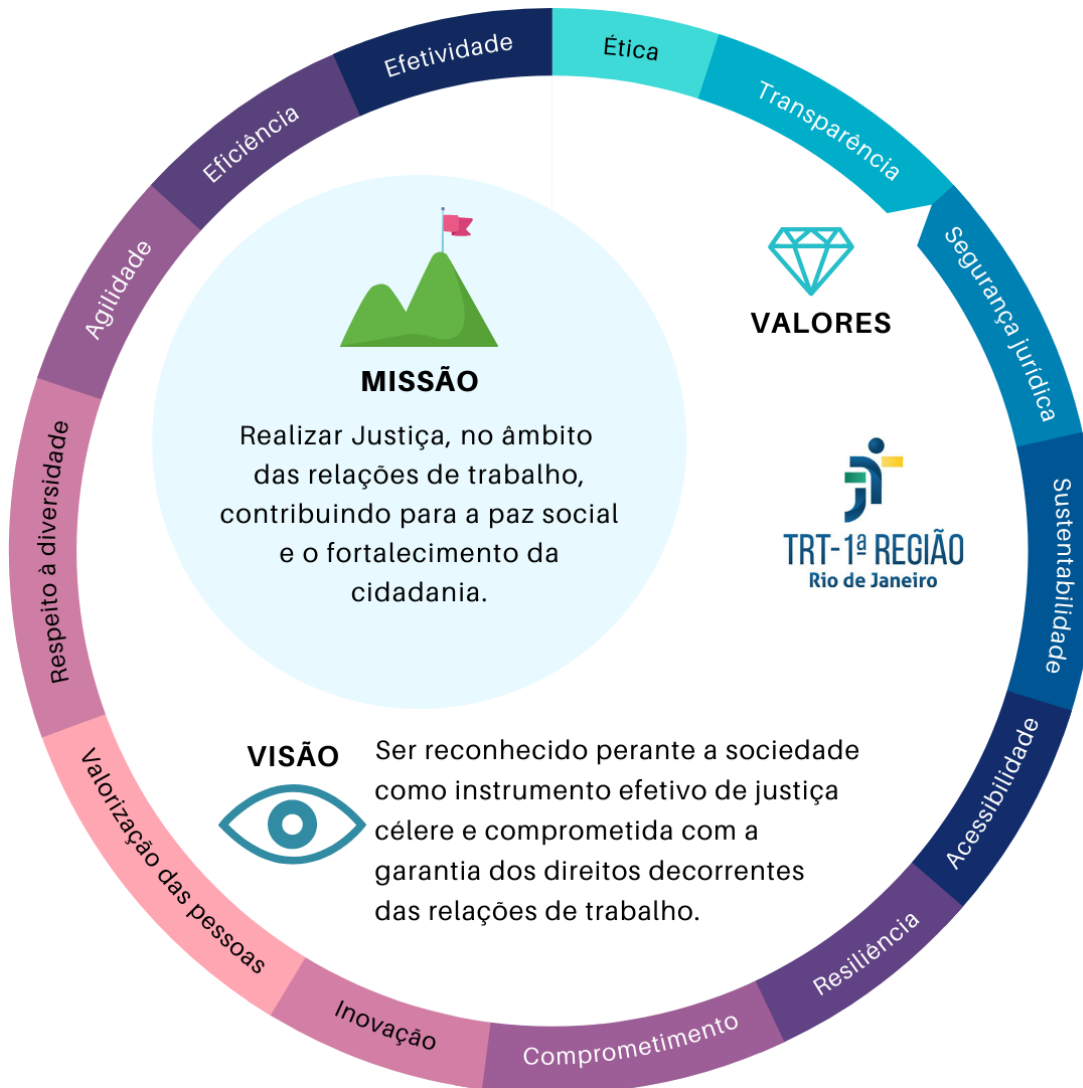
Ética

Transparência

Segurança jurídica

Sustentabilidade

Acessibilidade

Resiliência

Comprometimento

Inovação

Valorização das pessoas

Respeito à diversidade

Agilidade

Eficiência

Efetividade

VALORES

MISSÃO

Realizar Justiça, no âmbito das relações de trabalho, contribuindo para a paz social e o fortalecimento da cidadania.

TRT-1ª REGIÃO
Rio de Janeiro

VISÃO

Ser reconhecido perante a sociedade como instrumento efetivo de justiça célere e comprometida com a garantia dos direitos decorrentes das relações de trabalho.